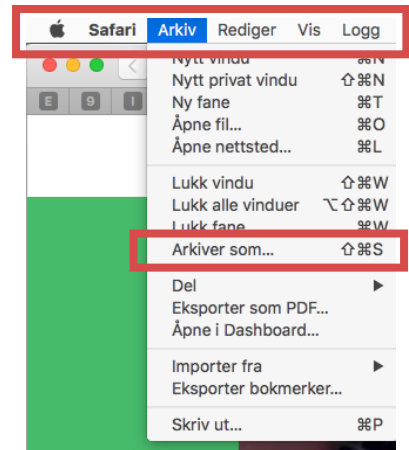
Safari Arkiv Rediger Vis Logg

E 9 I

Nytt vindu ⌘N
Nytt privat vindu ⇧⌘N
Ny fane ⌘T
Åpne fil... ⌘O
Åpne nettsted... ⌘L

Lukk vindu ⇧⌘W
Lukk alle vinduer ⌥⇧⌘W
Lukk fane ⌘W
Arkiver som... ⇧⌘S

Del ▶
Eksporter som PDF...
Åpne i Dashboard...

Importer fra ▶
Eksporter bokmerker...

Skriv ut... ⌘P